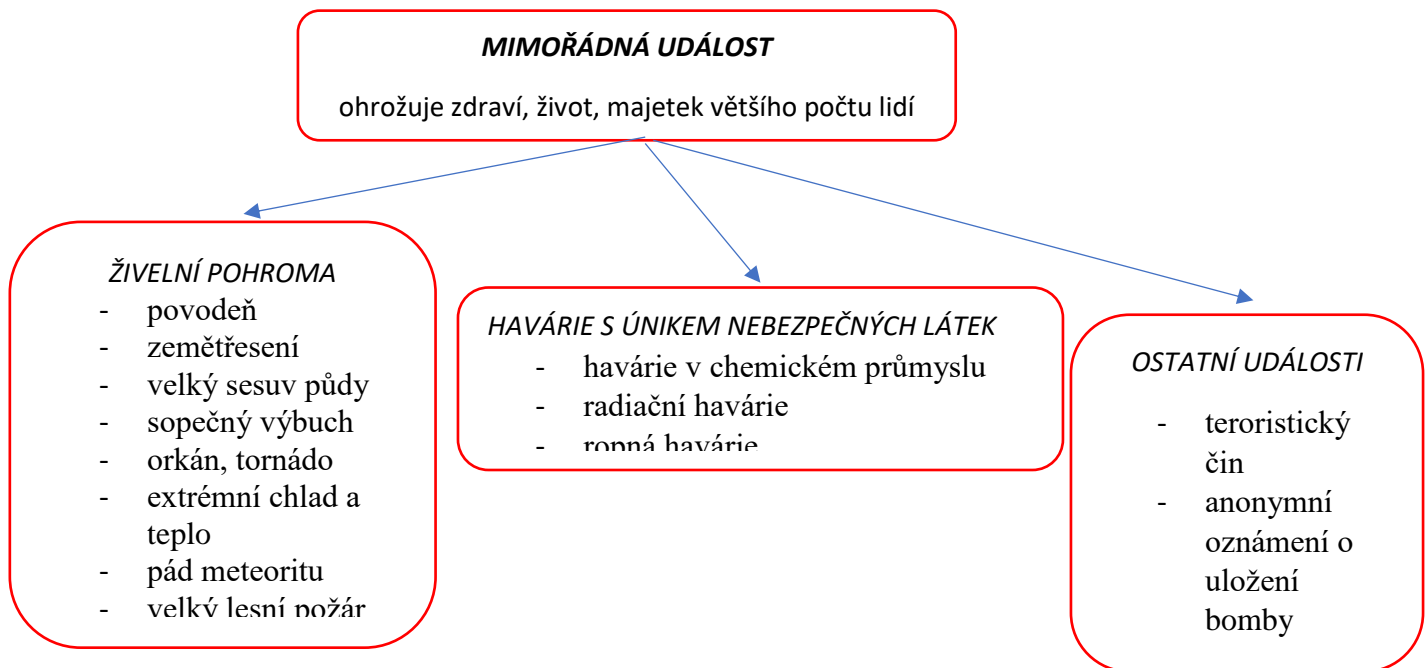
MIMOŘÁDNÁ UDÁLOST

ohrožuje zdraví, život, majetek většího počtu lidí

ŽIVELNÍ POHROMA
- povodeň
- zemětřesení
- velký sesuv půdy
- sopečný výbuch
- orkán, tornádo
- extrémní chlad a teplo
- pád meteoritu
- velký lesní požár

HAVÁRIE S ÚNIKEM NEBEZPEČNÝCH LÁTEK
- havárie v chemickém průmyslu
- radiační havárie
- ropná havárie

OSTATNÍ UDÁLOSTI
- teroristický čin
- anonymní oznámení o uložení bomby